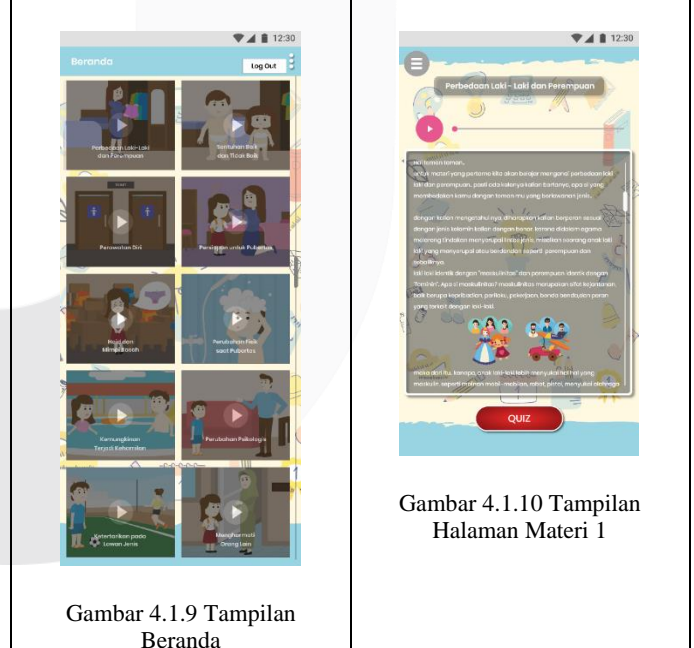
12:30

Beranda

Log Out

Perbedaan Laki-Laki dan Perempuan

Sentuhan Baik dan Tidak Baik

Perawatan Diri

Persiapan untuk Pubertas

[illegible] Mimpi Basah

Perubahan Fisik saat Pubertas

Kemungkinan Terjadi Kehamilan

Perubahan Psikologis

Ketertarikan pada Lawan Jenis

Menghormati Orang Lain

Gambar 4.1.9 Tampilan Beranda

12:30

Perbedaan Laki - Laki dan Perempuan

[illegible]

QUIZ

Gambar 4.1.10 Tampilan Halaman Materi 1